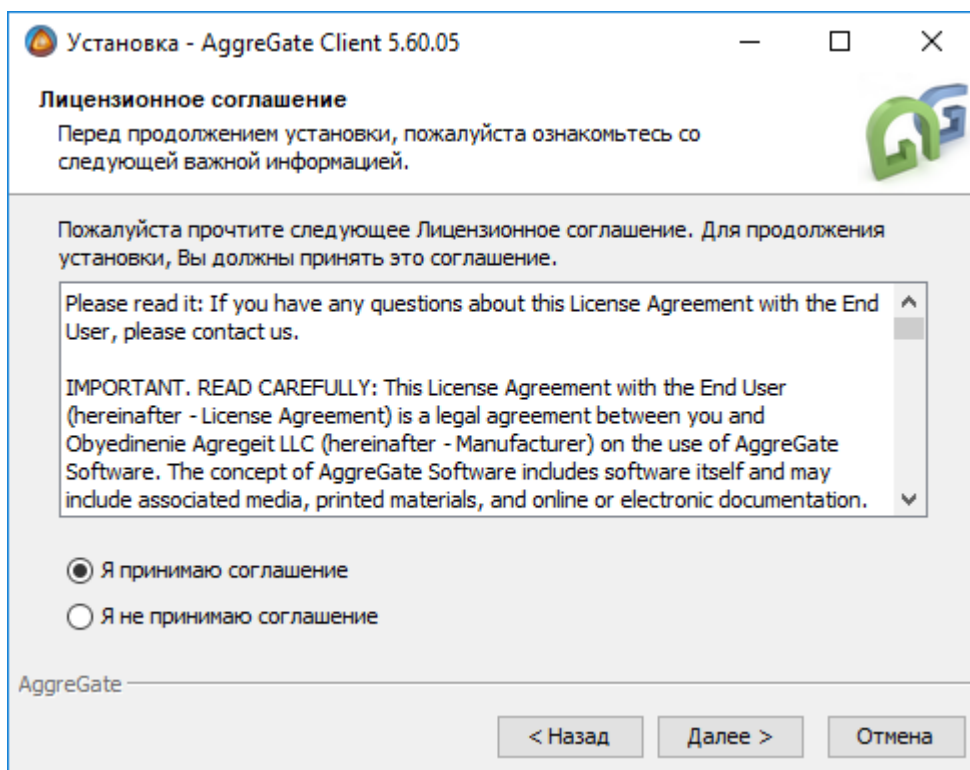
Установка - AggreGate Client 5.60.05

Лицензионное соглашение

Перед продолжением установки, пожалуйста ознакомьтесь со следующей важной информацией.

Пожалуйста прочтите следующее Лицензионное соглашение. Для продолжения установки, Вы должны принять это соглашение.

Please read it: If you have any questions about this License Agreement with the End User, please contact us.

IMPORTANT. READ CAREFULLY: This License Agreement with the End User (hereinafter - License Agreement) is a legal agreement between you and Obyedinenie Agregeit LLC (hereinafter - Manufacturer) on the use of AggreGate Software. The concept of AggreGate Software includes software itself and may include associated media, printed materials, and online or electronic documentation.

Я принимаю соглашение

Я не принимаю соглашение

AggreGate

< Назад

Далее >

Отмена